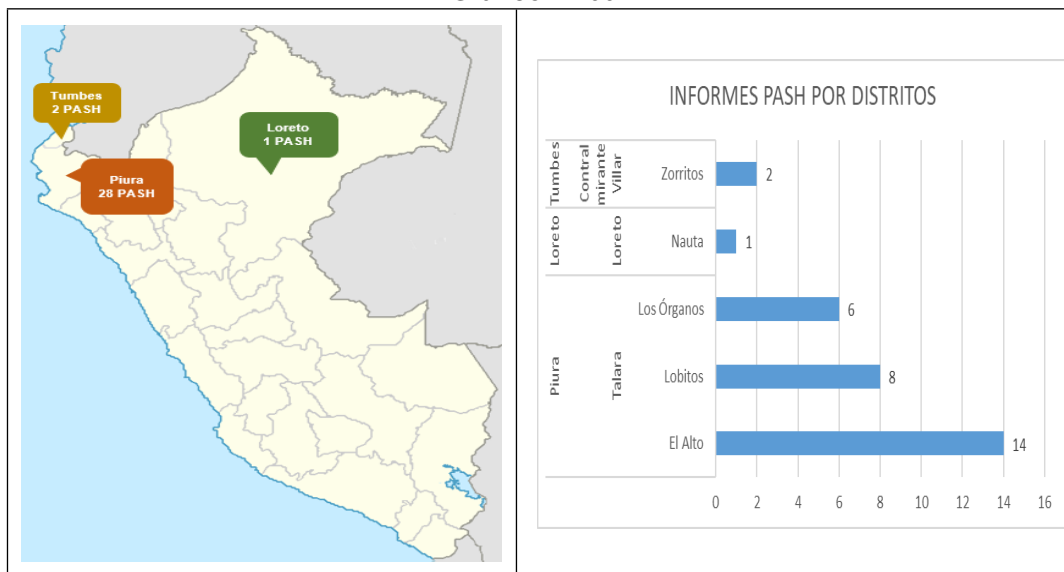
Tumbes
2 PASH

Loreto
1 PASH

Piura
28 PASH

INFORMES PASH POR DISTRITOS

| | | | |
|---|---|---|---|
| Tumbes | Contralmirante Villar | Zorritos | 2 |
| Loreto | Loreto | Nauta | 1 |
| Piura | Talara | Los Órganos | 6 |
| | | Lobitos | 8 |
| | | El Alto | 14 |

0 2 4 6 8 10 12 14 16